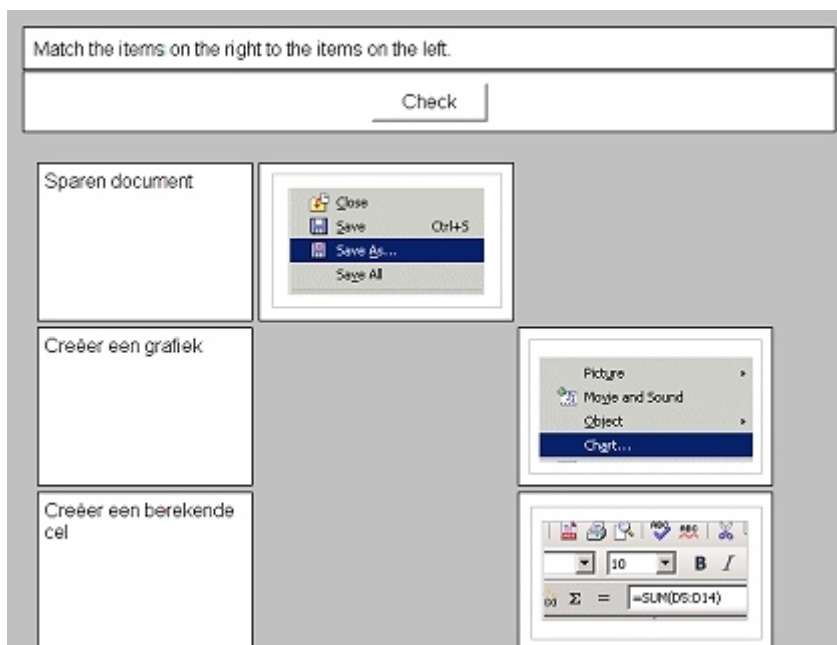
Match the items on the right to the items on the left.

Check

Sparen document

Close
Save Ctrl+S
Save As...
Save All

Creëer een grafiek

Picture
Movie and Sound
Object
Chart...

Creëer een berekende cel

10
B I
Σ =
=SUM(D5:D14)